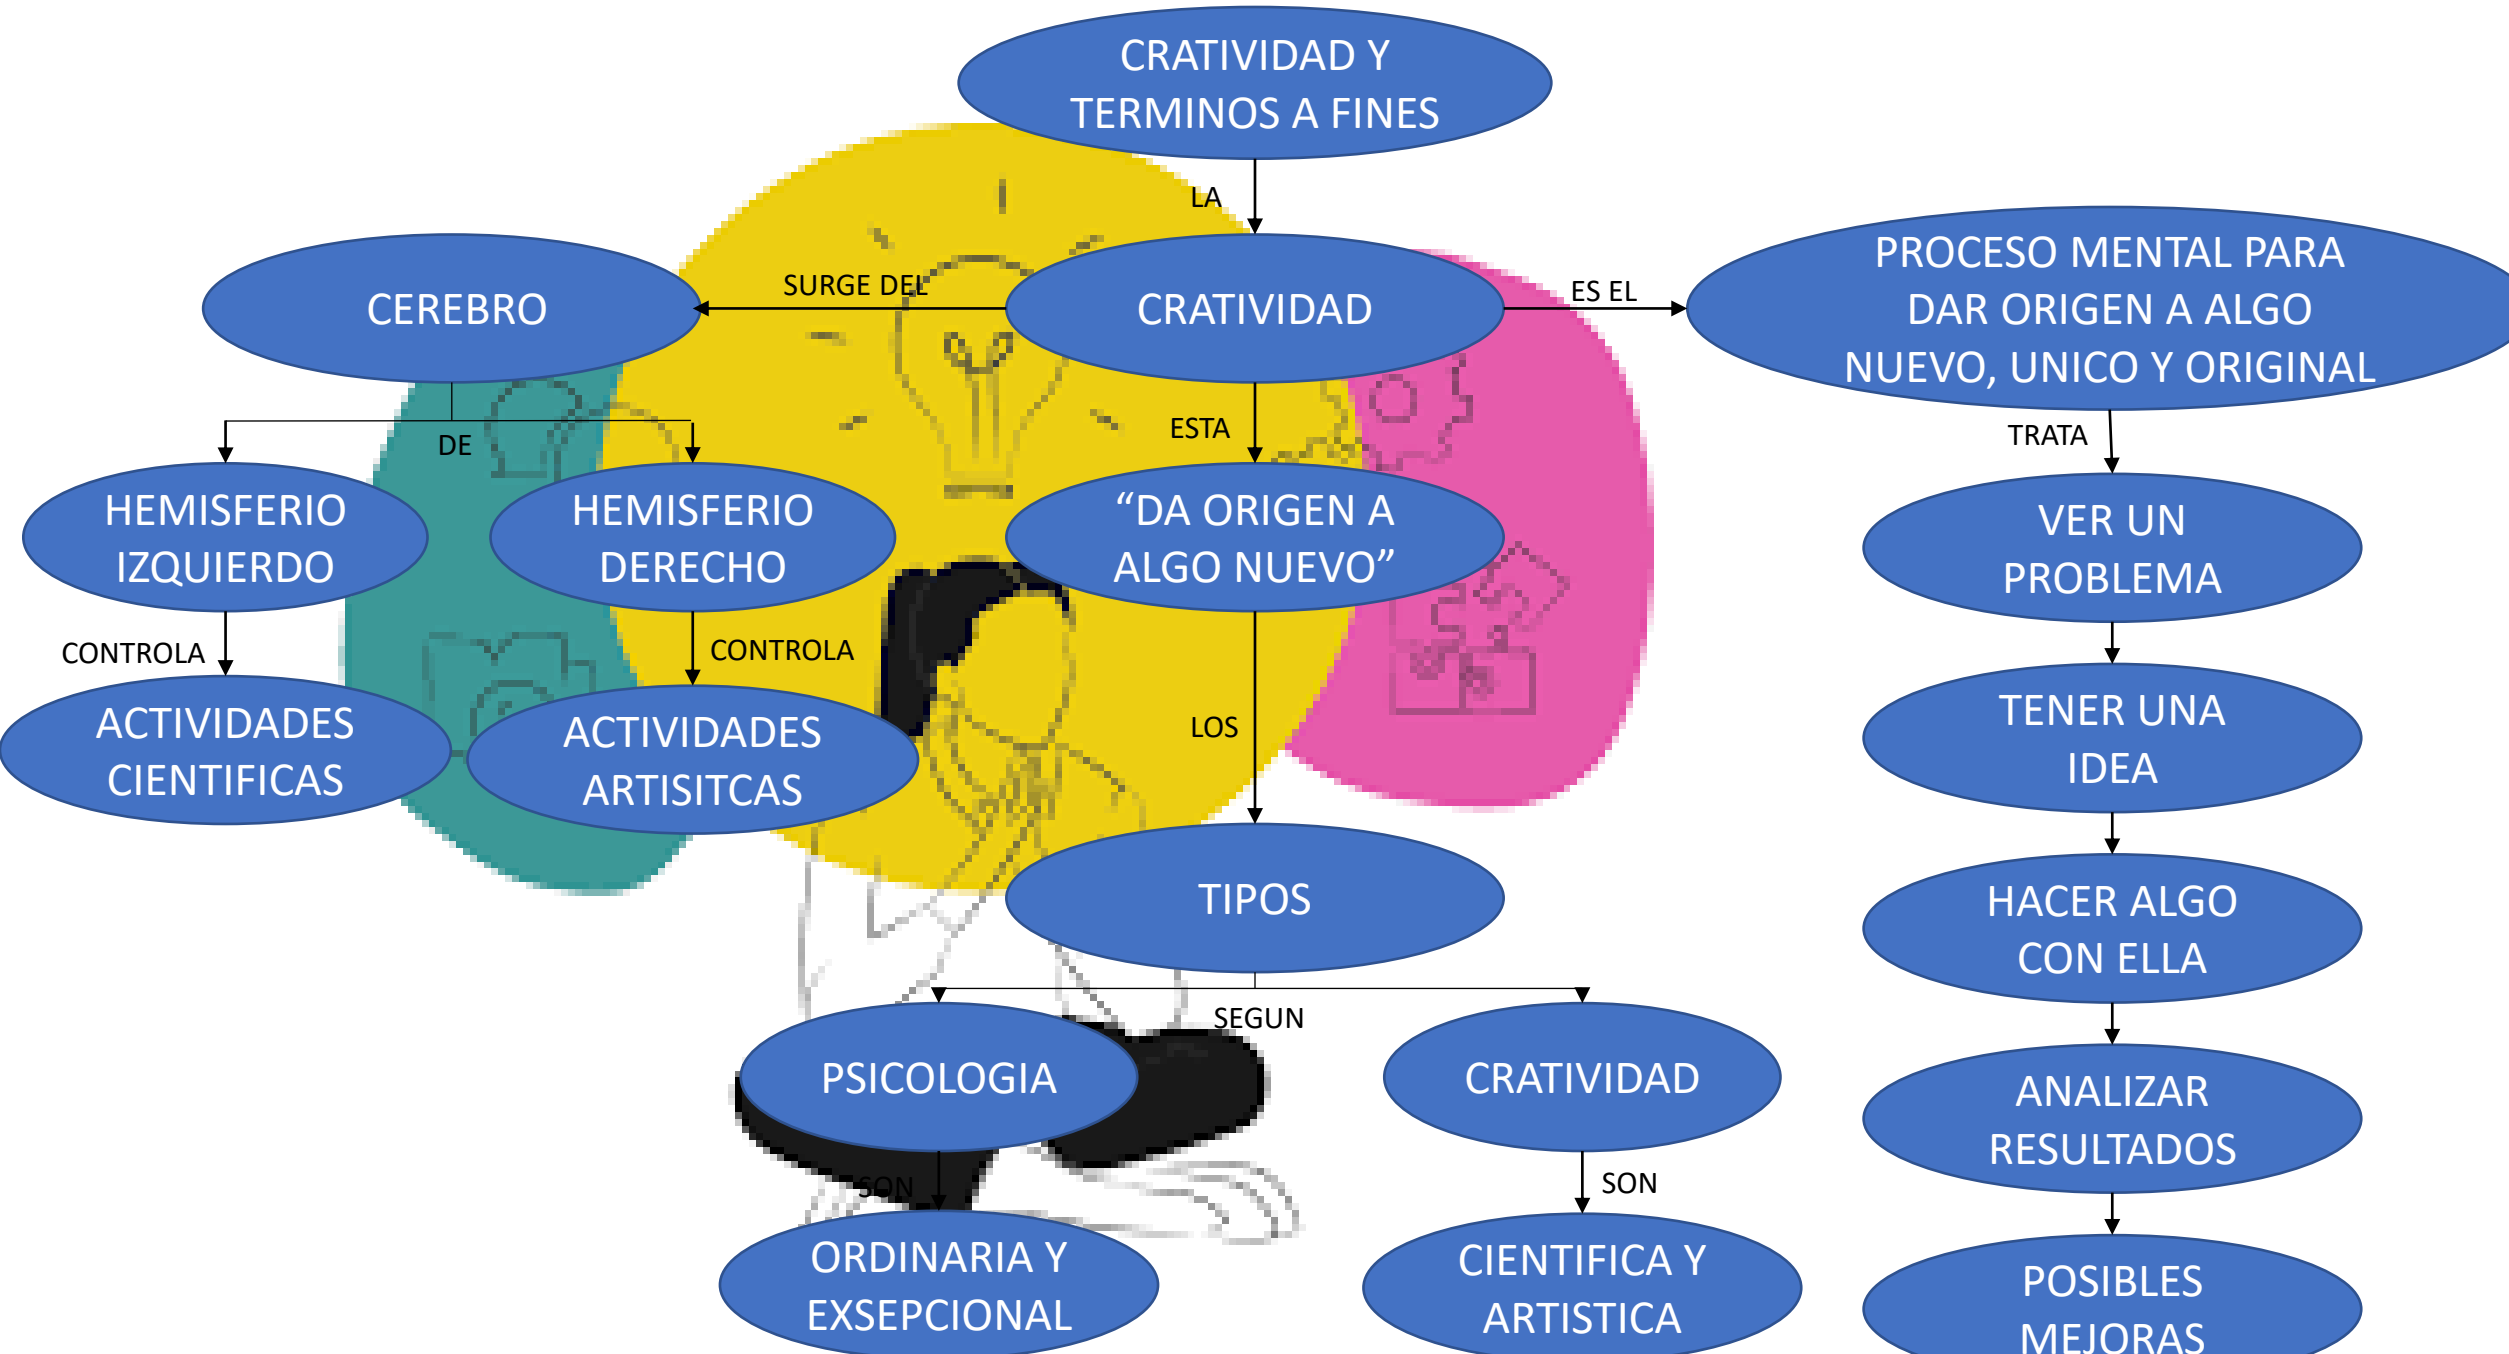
CRATIVIDAD Y TERMINOS A FINES

LA

CRATIVIDAD

SURGE DEL

CEREBRO

ES EL

PROCESO MENTAL PARA DAR ORIGEN A ALGO NUEVO, UNICO Y ORIGINAL

DE

HEMISFERIO IZQUIERDO

HEMISFERIO DERECHO

CONTROLA

ACTIVIDADES CIENTIFICAS

CONTROLA

ACTIVIDADES ARTISITCAS

ESTA

“DA ORIGEN A ALGO NUEVO”

LOS

TIPOS

SEGUN

PSICOLOGIA

SON

ORDINARIA Y EXSEPCIONAL

CRATIVIDAD

SON

CIENTIFICA Y ARTISTICA

TRATA

VER UN PROBLEMA

TENER UNA IDEA

HACER ALGO CON ELLA

ANALIZAR RESULTADOS

POSIBLES MEJORAS